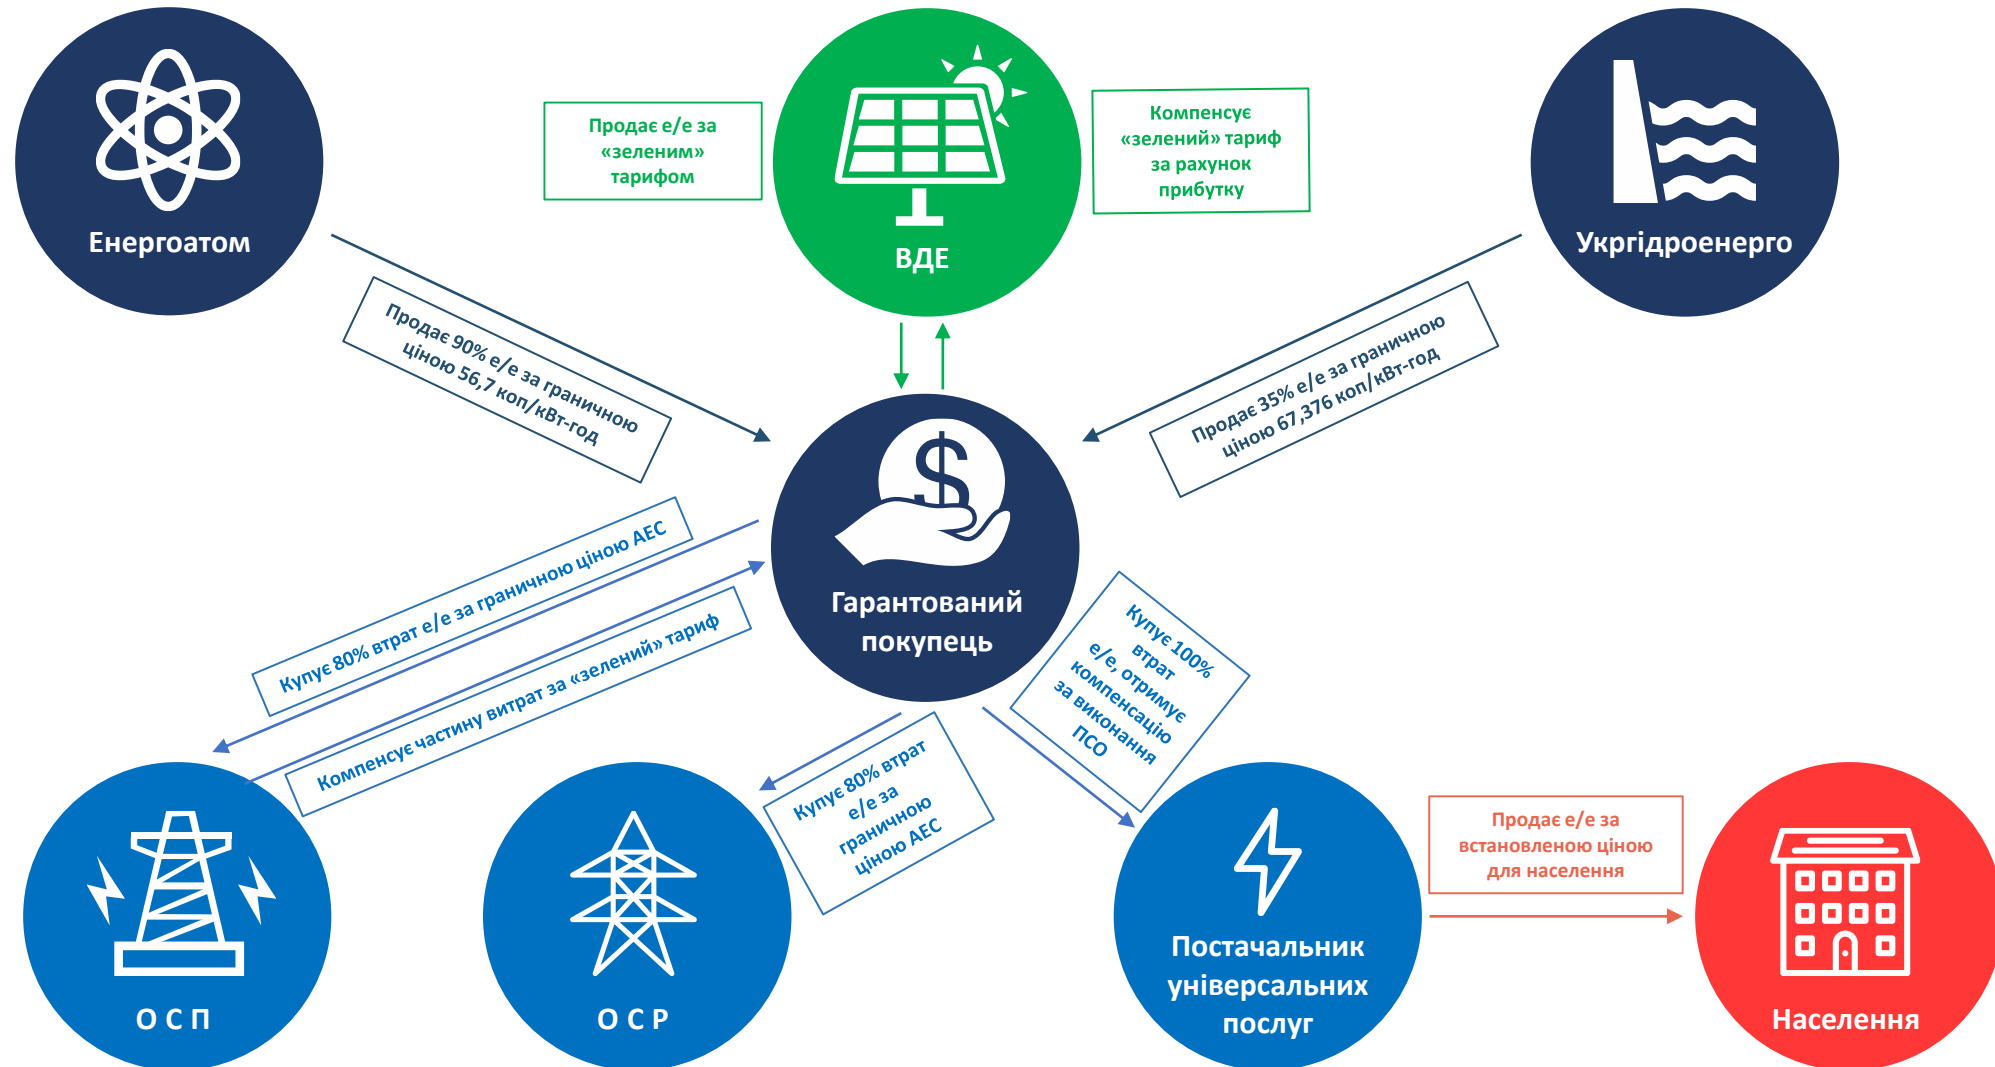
Енергоатом

Продає е/е за «зеленим» тарифом

ВДЕ

Компенсує «зелений» тариф за рахунок прибутку

Укргідроенерго

Продає 90% е/е за граничною ціною 56,7 коп/кВт-год

Продає 35% е/е за граничною ціною 67,376 коп/кВт-год

$

Гарантований покупець

Купує 80% втрат е/е за граничною ціною АЕС

Компенсує частину витрат за «зелений» тариф

Купує 100% втрат е/е, отримує компенсацію за виконання ПСО

Купує 80% втрат е/е за граничною ціною АЕС

Продає е/е за встановленою ціною для населення

О С П

О С Р

Постачальник універсальних послуг

Населення